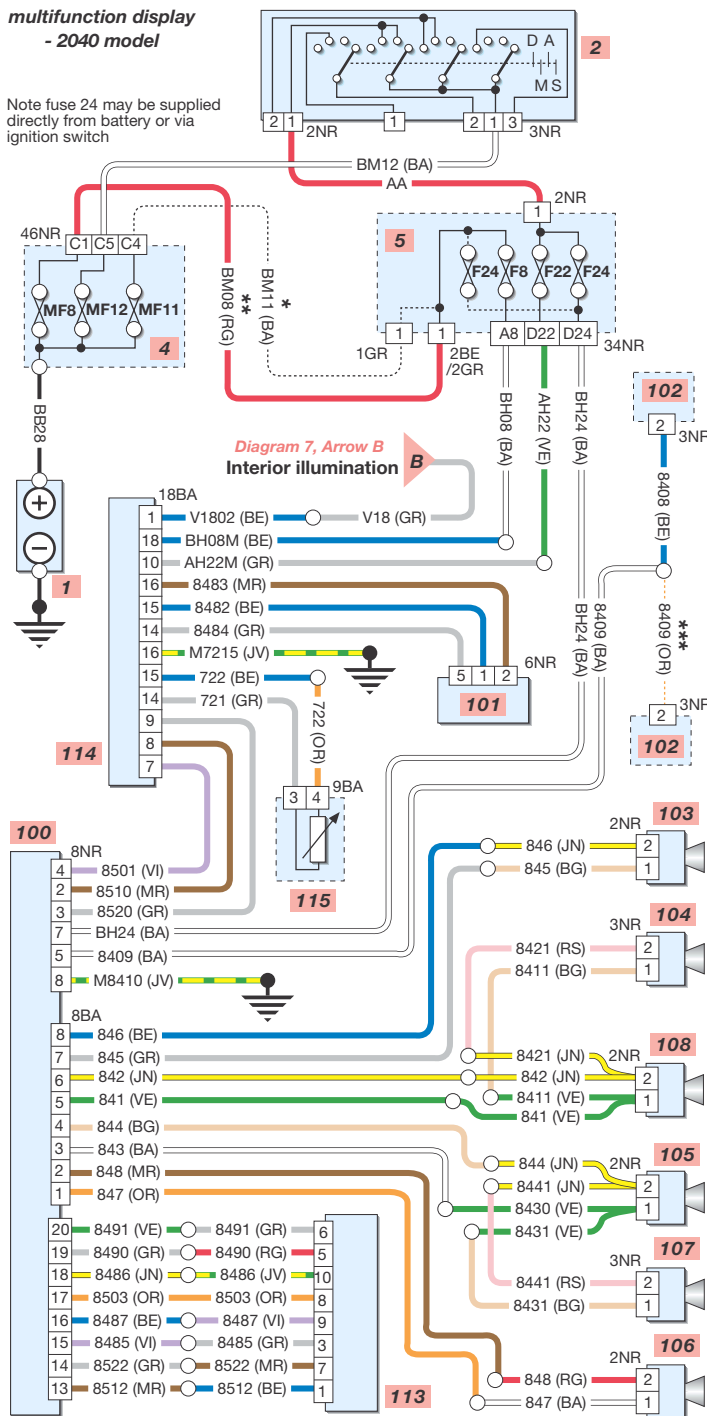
multifunction display - 2040 model

Note fuse 24 may be supplied directly from battery or via ignition switch

D A
M S
2

2 1 2NR
1
2 1 3 3NR

BM12 (BA)
AA

46NR C1 C5 C4
MF8 MF12 MF11
4

BM08 (RG) **
BM11 (BA) *

2NR
1
5
F24 F8 F22 F24
1 1 A8 D22 D24 34NR
1GR 2BE /2GR

BB28
1

BH08 (BA)
AH22 (VE)
BH24 (BA)

102
2 3NR
8408 (BE)

Diagram 7, Arrow B
Interior illumination B

18BA
1 V1802 (BE) V18 (GR)
18 BH08M (BE)
10 AH22M (GR)
16 8483 (MR)
15 8482 (BE)
14 8484 (GR)
16 M7215 (JV)
15 722 (BE)
14 721 (GR)
9
8
7
114

BH24 (BA)
8409 (BA)
8409 (OR) ***

5 1 2 6NR
101

722 (OR)
3 4 9BA
115

2 3NR
102

100
8NR
4 8501 (VI)
2 8510 (MR)
3 8520 (GR)
7 BH24 (BA)
5 8409 (BA)
8 M8410 (JV)

8BA
8 846 (BE)
7 845 (GR)
6 842 (JN)
5 841 (VE)
4 844 (BG)
3 843 (BA)
2 848 (MR)
1 847 (OR)

103
2NR
846 (JN) 2
845 (BG) 1

104
3NR
8421 (RS) 2
8411 (BG) 1

108
8421 (JN) 2NR
842 (JN) 2
8411 (VE) 1
841 (VE)

105
844 (JN) 2NR
8441 (JN) 2
8430 (VE) 1
8431 (VE)

107
3NR
8441 (RS) 2
8431 (BG) 1

106
2NR
848 (RG) 2
847 (BA) 1

20 8491 (VE) 8491 (GR) 6
19 8490 (GR) 8490 (RG) 5
18 8486 (JN) 8486 (JV) 10
17 8503 (OR) 8503 (OR) 8
16 8487 (BE) 8487 (VI) 9
15 8485 (VI) 8485 (GR) 3
14 8522 (GR) 8522 (MR) 7
13 8512 (MR) 8512 (BE) 1
113